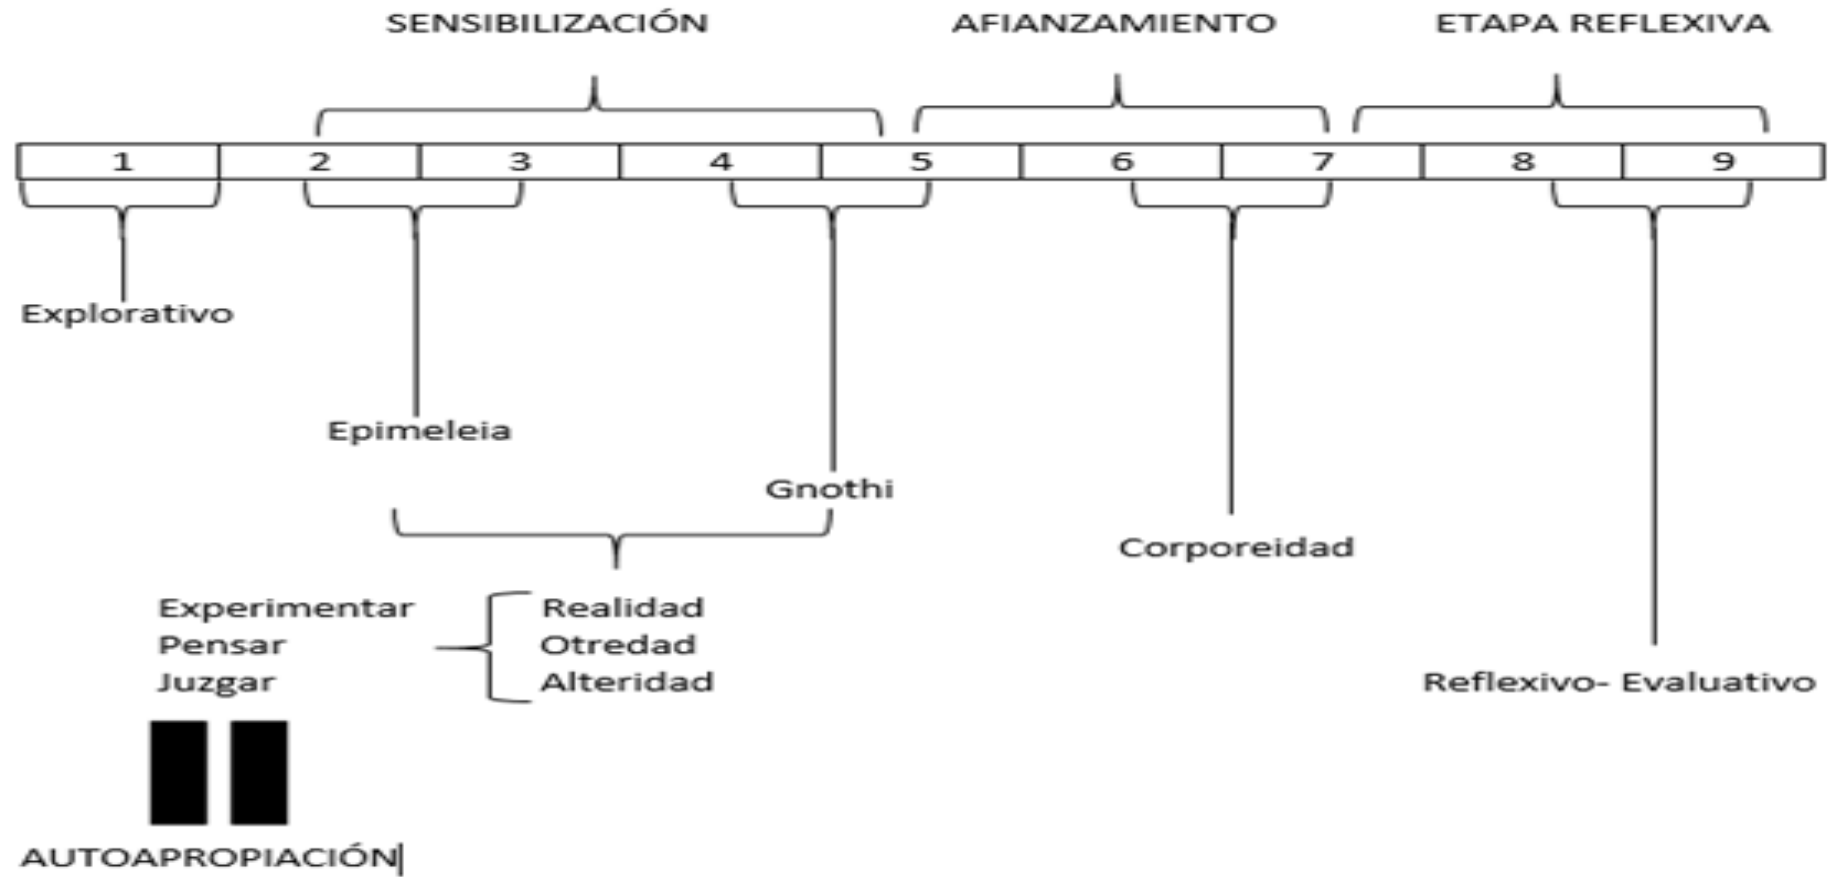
SENSIBILIZACIÓN AFIANZAMIENTO ETAPA REFLEXIVA

1 2 3 4 5 6 7 8 9

Explorativo

Epimeleia

Gnothi

Corporeidad

Experimentar
Pensar
Juzgar

Realidad
Otredad
Alteridad

Reflexivo- Evaluativo

AUTOAPROPIACIÓN